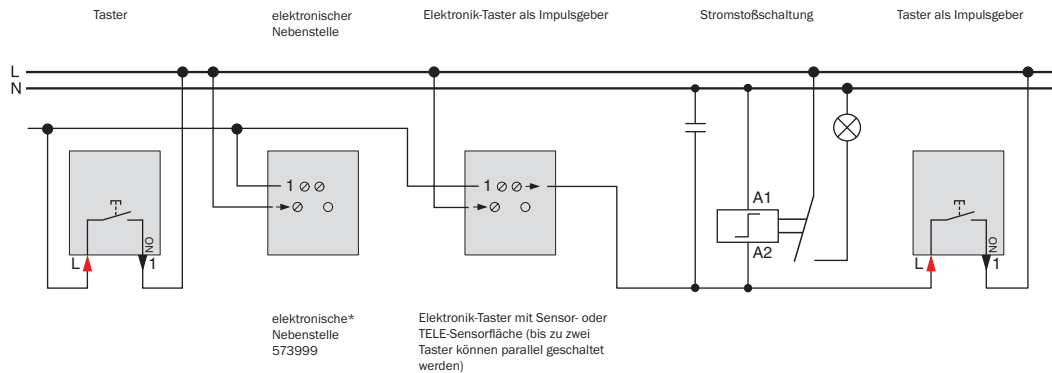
Taster

elektronischer Nebenstelle

Elektronik-Taster als Impulsgeber

Stromstoßschaltung

Taster als Impulsgeber

L
N

1 ⊘⊘
⊘ ○

1 ⊘⊘
⊘ ○

A1
A2

L
1
ON

L
1
ON

elektronische* Nebenstelle 573999

Elektronik-Taster mit Sensor- oder TELE-Sensorfläche (bis zu zwei Taster können parallel geschaltet werden)